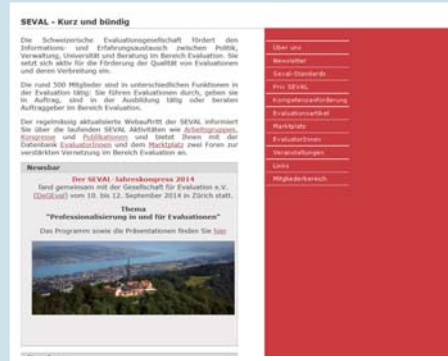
SEVAL - Kurz und bündig

Die Schweizerische Evaluationsgesellschaft fördert den Informations- und Erfahrungsaustausch zwischen Politik, Verwaltung, Universität und Beratung im Bereich Evaluation. Sie setzt sich aktiv für die Förderung der Qualität von Evaluationen und deren Verbreitung ein.

Die rund 500 Mitglieder sind in unterschiedlichen Funktionen in der Evaluation tätig: Sie führen Evaluationen durch, geben sie in Auftrag, sind in der Ausbildung tätig oder beraten Auftraggeber im Bereich Evaluation.

Der regelmässig aktualisierte Webauftritt der SEVAL informiert Sie über die laufenden SEVAL Aktivitäten wie Arbeitsgruppen, Kongresse und Publikationen und bietet Ihnen mit der Datenbank EvaluatorInnen und dem Marktplatz zwei Foren zur verstärkten Vernetzung im Bereich Evaluation an.

Newsbar

Der SEVAL-Jahreskongress 2014
fand gemeinsam mit der Gesellschaft für Evaluation e.V. (DeGEval) vom 10. bis 12. September 2014 in Zürich statt.

Thema
"Professionalisierung in und für Evaluationen"

Das Programm sowie die Präsentationen finden Sie hier

Über uns
Newsletter
Seval-Standards
Prix SEVAL
Kompetenzanforderung
Evaluationsartikel
Marktplatz
EvaluatorInnen
Veranstaltungen
Links
Mitgliederbereich